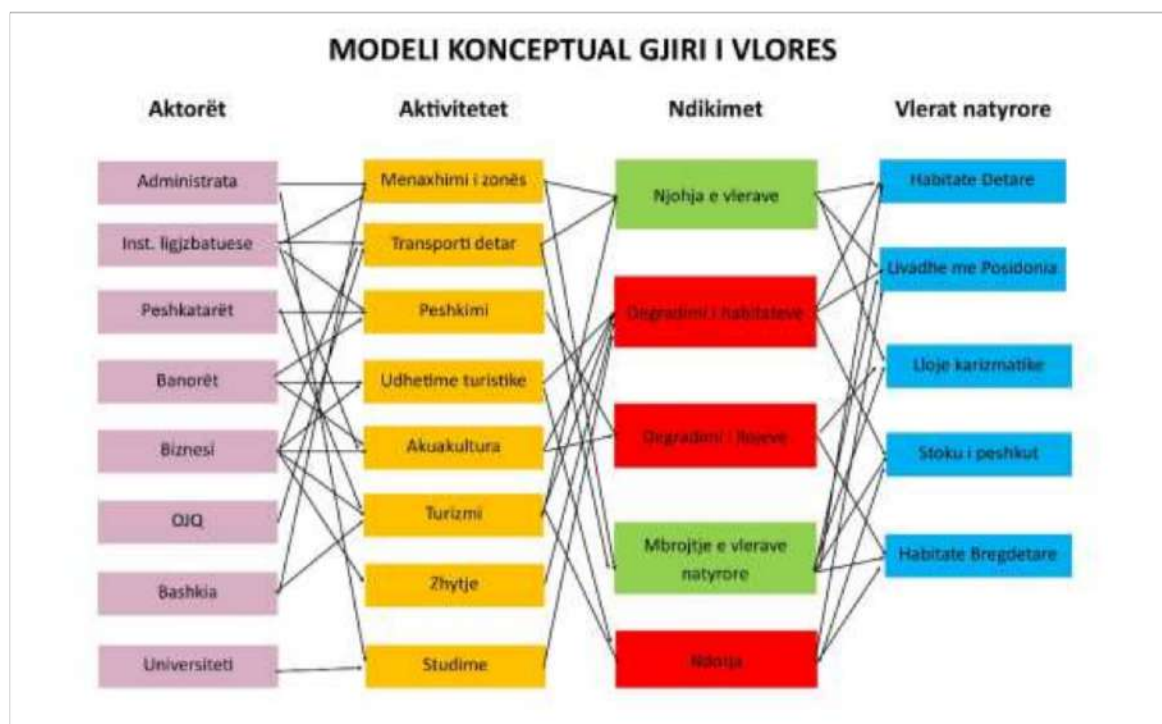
MODELI KONCEPTUAL GJIRI I VLORES

Aktorët

Administrata

Inst. ligjzbatuese

Peshkatarët

Banorët

Biznesi

OJQ

Bashkia

Universiteti

Aktivitetet

Menaxhimi i zonës

Transporti detar

Peshkimi

Udhetime turistike

Akuakultura

Turizmi

Zhytje

Studime

Ndikimet

Njohja e vlerave

Degradimi i habitateve

Degradimi i llojeve

Mbrojtje e vlerave natyrore

Ndotja

Vlerat natyrore

Habitate Detare

Livadhe me Posidonia

Lloje karizmatike

Stoku i peshkut

Habitate Bregdetare